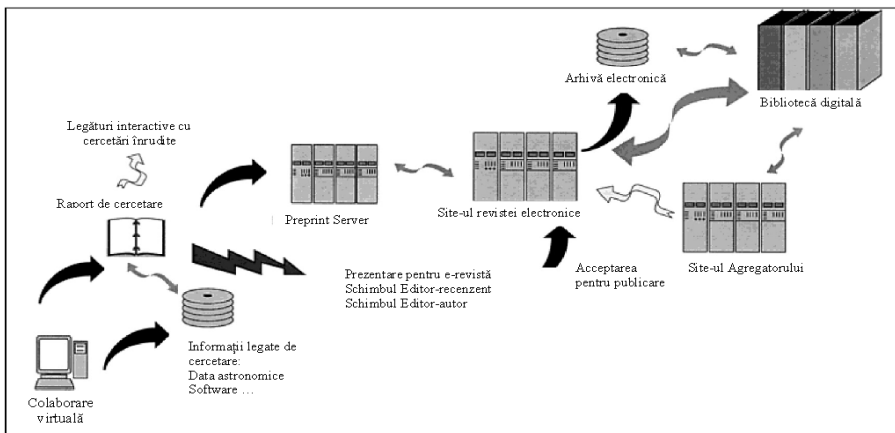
Arhivă electronică

Bibliotecă digitală

Legături interactive cu cercetări înrudite

Raport de cercetare

Preprint Server

Site-ul revistei electronice

Site-ul Agregatorului

Prezentare pentru e-revistă
Schimbul Editor-recenzent
Schimbul Editor-autor

Acceptarea pentru publicare

Informații legate de cercetare:
Data astronomice
Software …

Colaborare virtuală